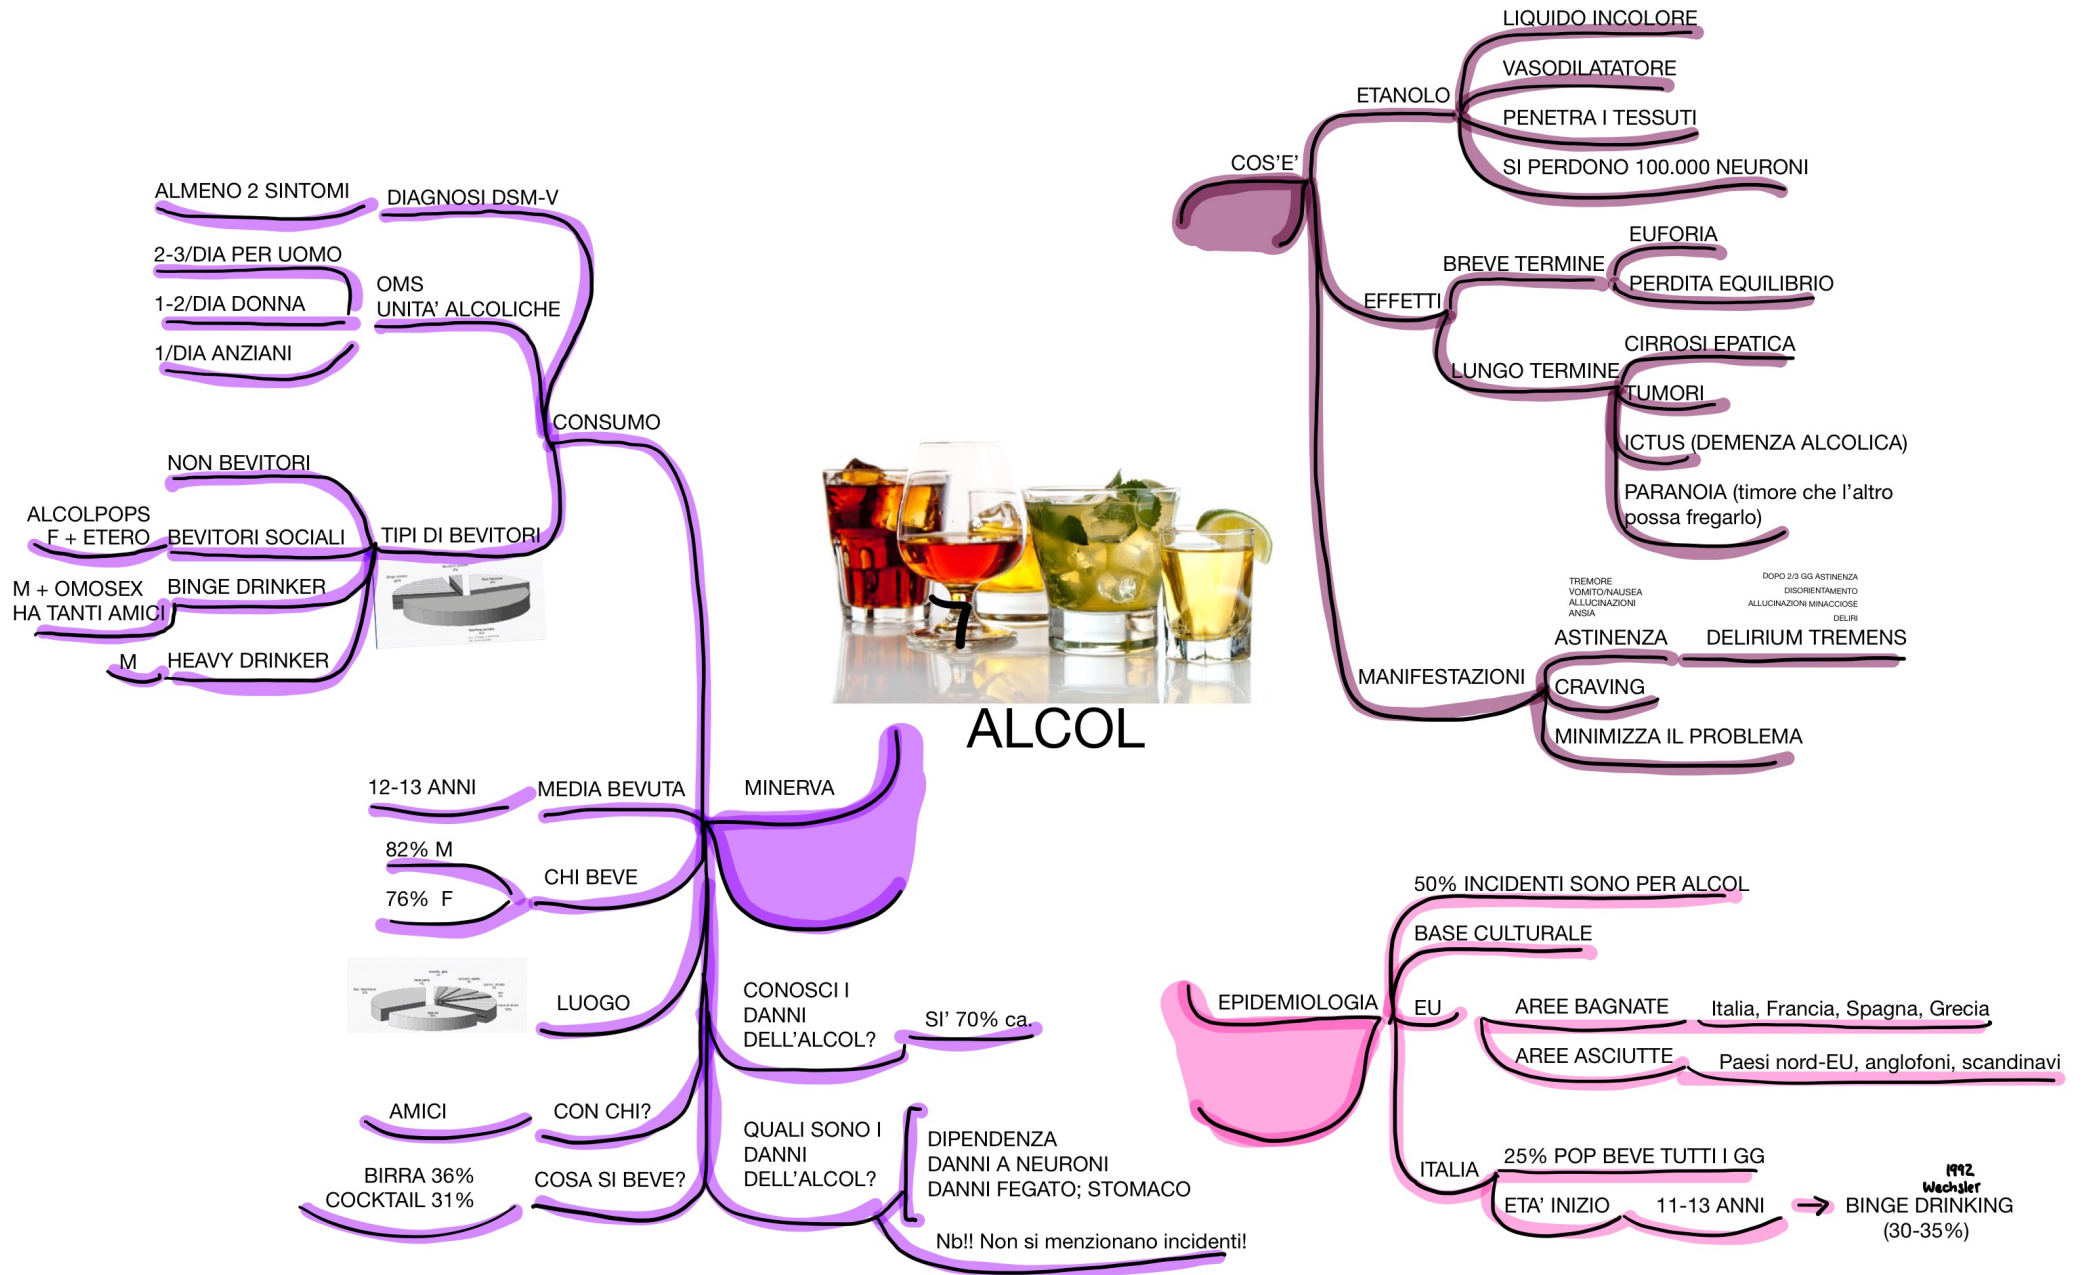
ALCOL

COS'E'
ETANOLO
LIQUIDO INCOLORE
VASODILATATORE
PENETRA I TESSUTI
SI PERDONO 100.000 NEURONI

EFFETTI
BREVE TERMINE
EUFORIA
PERDITA EQUILIBRIO
LUNGO TERMINE
CIRROSI EPATICA
TUMORI
ICTUS (DEMENZA ALCOLICA)
PARANOIA (timore che l'altro possa fregarlo)

MANIFESTAZIONI
TREMORE
VOMITO/NAUSEA
ALLUCINAZIONI
ANSIA
ASTINENZA
DOPO 2/3 GG ASTINENZA
DISORIENTAMENTO
ALLUCINAZIONI MINACCIOSE
DELIRI
DELIRIUM TREMENS
CRAVING
MINIMIZZA IL PROBLEMA

CONSUMO
DIAGNOSI DSM-V
ALMENO 2 SINTOMI
OMS
UNITA' ALCOLICHE
2-3/DIA PER UOMO
1-2/DIA DONNA
1/DIA ANZIANI
TIPI DI BEVITORI
NON BEVITORI
BEVITORI SOCIALI
ALCOLPOPS
F + ETERO
BINGE DRINKER
M + OMOSEX
HA TANTI AMICI
HEAVY DRINKER
M

MINERVA
MEDIA BEVUTA
12-13 ANNI
CHI BEVE
82% M
76% F
LUOGO
CON CHI?
AMICI
COSA SI BEVE?
BIRRA 36%
COCKTAIL 31%
CONOSCI I DANNI DELL'ALCOL?
SI' 70% ca.
QUALI SONO I DANNI DELL'ALCOL?
DIPENDENZA
DANNI A NEURONI
DANNI FEGATO; STOMACO
Nb!! Non si menzionano incidenti!

EPIDEMIOLOGIA
50% INCIDENTI SONO PER ALCOL
BASE CULTURALE
EU
AREE BAGNATE
Italia, Francia, Spagna, Grecia
AREE ASCIUTTE
Paesi nord-EU, anglofoni, scandinavi
ITALIA
25% POP BEVE TUTTI I GG
ETA' INIZIO
11-13 ANNI
1992
Wechsler
BINGE DRINKING
(30-35%)